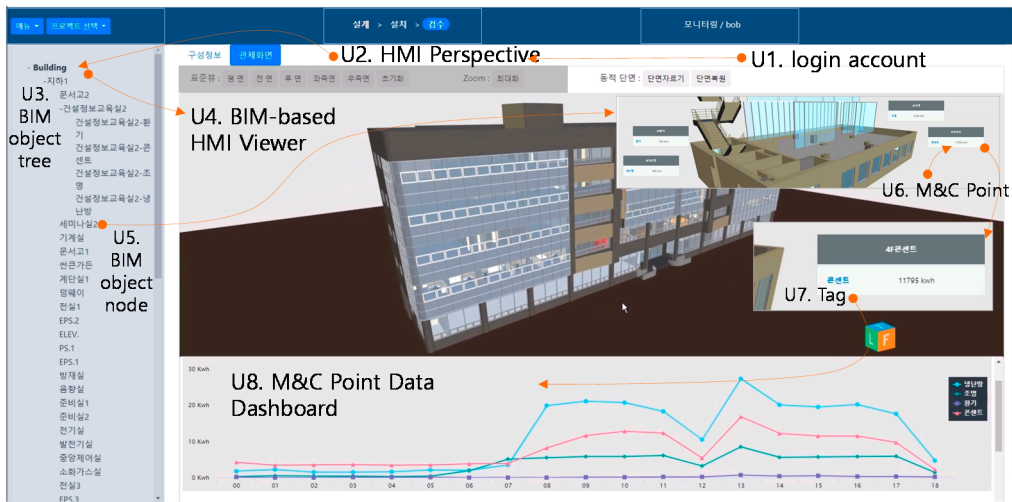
메뉴 ▾ 프로젝트 선택 ▾

설계 > 설치 > 검수

모니터링 / bob

구성정보 관제화면

U2. HMI Perspective

U1. login account

표준뷰 : 평면 정면 후면 좌측면 우측면 초기화

Zoom : 최대화

동적 단면 : 단면자르기 단면복원

- Building
-지하1
문서고2
-건설정보교육실2
건설정보교육실2-환기
건설정보교육실2-콘센트
건설정보교육실2-조명
건설정보교육실2-냉난방
세미나실2
기계실
문서고1
썬큰가든
계단실1
밍웨이
전실1
EPS.2
ELEV.
PS.1
EPS.1
방재실
융향실
준비실1
준비실2
전기실
발전기실
중앙제어실
소화가스실
전실3
EPS.3

U3. BIM object tree

U4. BIM-based HMI Viewer

U5. BIM object node

U6. M&C Point

4F콘센트

콘센트 11795 kwh

U7. Tag

U8. M&C Point Data Dashboard

30 Kwh
20 Kwh
10 Kwh
0 Kwh

00 01 02 03 04 05 06 07 08 09 10 11 12 13 14 15 16 17 18

냉난방
조명
환기
콘센트